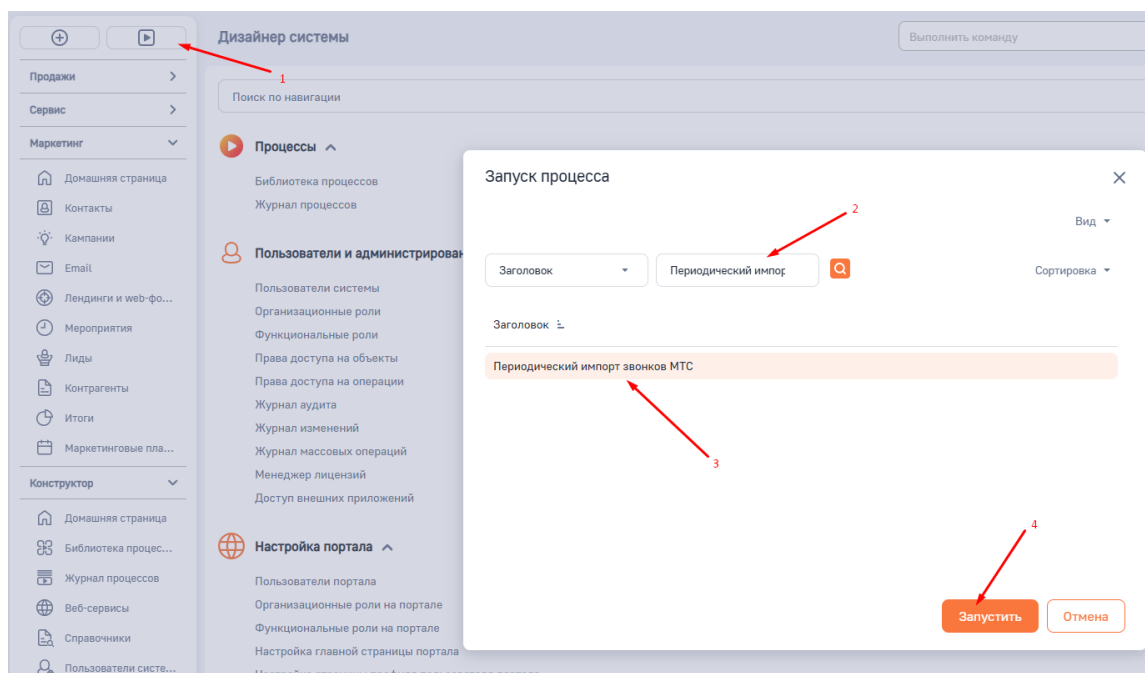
Дизайнер системы

Выполнить команду

1

Продажи

Сервис

Маркетинг

Домашняя страница

Контакты

Кампании

Email

Лендинги и web-фо...

Мероприятия

Лиды

Контрагенты

Итоги

Маркетинговые пла...

Конструктор

Домашняя страница

Библиотека процес...

Журнал процессов

Веб-сервисы

Справочники

Пользователи систе...

Поиск по навигации

Процессы

Библиотека процессов

Журнал процессов

Пользователи и администрирован

Пользователи системы

Организационные роли

Функциональные роли

Права доступа на объекты

Права доступа на операции

Журнал аудита

Журнал изменений

Журнал массовых операций

Менеджер лицензий

Доступ внешних приложений

Настройка портала

Пользователи портала

Организационные роли на портале

Функциональные роли на портале

Настройка главной страницы портала

Запуск процесса

2

Вид

Заголовок

Периодический импор

Сортировка

Заголовок

Периодический импорт звонков МТС

3

4

Запустить

Отмена